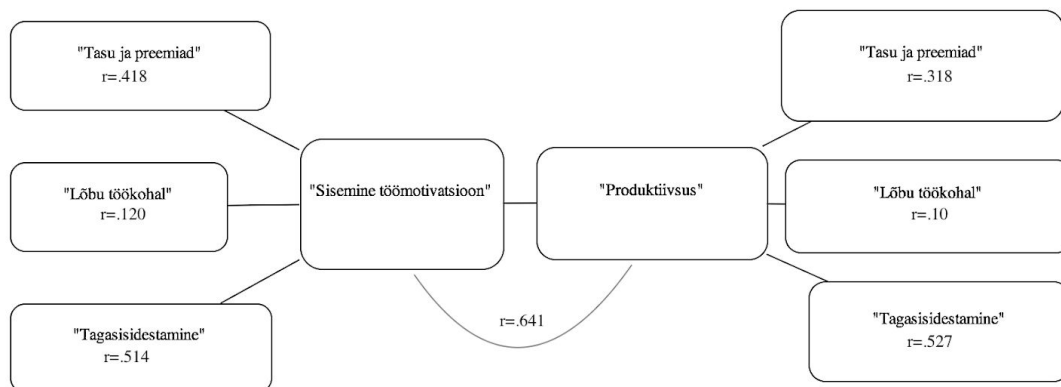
"Tasu ja preemiad"
r=.418

"Lõbu töökohal"
r=.120

"Tagasisidestamine"
r=.514

"Sisemine töömotivatsioon"

"Produktiivsus"

r=.641

"Tasu ja preemiad"
r=.318

"Lõbu töökohal"
r=.10

"Tagasisidestamine"
r=.527